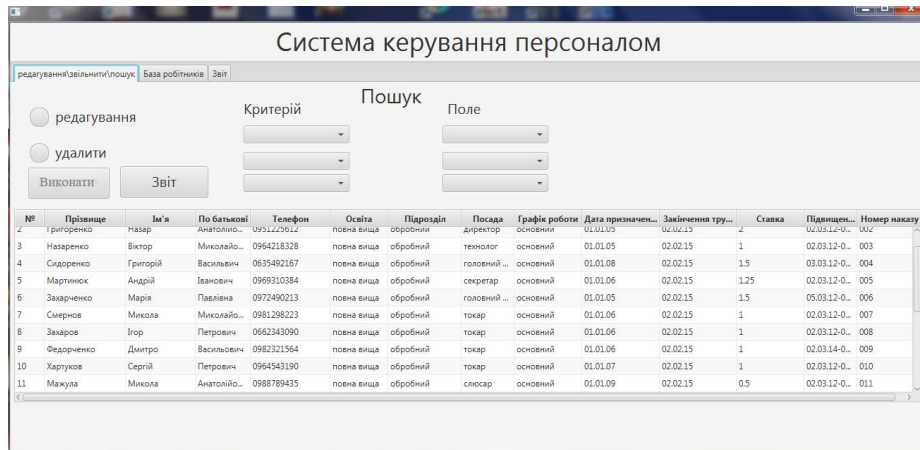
Система керування персоналом

редагування\звільнити\пошук | База робітників | Звіт

Пошук

редагування

удалити

Критерій

Поле

Виконати

Звіт

| № | Прізвище | Ім'я | По батькові | Телефон | Освіта | Підрозділ | Посада | Графік роботи | Дата призначен... | Закінчення тру... | Ставка | Підвищен... | Номер наказу |
|---|---|---|---|---|---|---|---|---|---|---|---|---|---|
| 2 | Григоренко | Назар | Анатолійо... | 0951225612 | повна вища | обробний | директор | основний | 01.01.05 | 02.02.15 | 2 | 02.03.12-0... | 002 |
| 3 | Назаренко | Віктор | Миколайо... | 0964218328 | повна вища | обробний | технолог | основний | 01.01.05 | 02.02.15 | 1 | 02.03.12-0... | 003 |
| 4 | Сидоренко | Григорій | Васильвич | 0635492167 | повна вища | обробний | головний ... | основний | 01.01.08 | 02.02.15 | 1.5 | 03.03.12-0... | 004 |
| 5 | Мартинюк | Андрій | Іванович | 0969310384 | повна вища | обробний | секретар | основний | 01.01.06 | 02.02.15 | 1.25 | 02.03.12-0... | 005 |
| 6 | Захарченко | Марія | Павлівна | 0972490213 | повна вища | обробний | головний ... | основний | 01.01.05 | 02.02.15 | 1.5 | 05.03.12-0... | 006 |
| 7 | Смернов | Микола | Миколайо... | 0981298223 | повна вища | обробний | токар | основний | 01.01.06 | 02.02.15 | 1 | 02.03.12-0... | 007 |
| 8 | Захаров | Ігор | Петрович | 0662343090 | повна вища | обробний | токар | основний | 01.01.06 | 02.02.15 | 1 | 02.03.12-0... | 008 |
| 9 | Федорченко | Дмитро | Васильович | 0982321564 | повна вища | обробний | токар | основний | 01.01.06 | 02.02.15 | 1 | 02.03.14-0... | 009 |
| 10 | Хартуков | Сергій | Петрович | 0964543190 | повна вища | обробний | токар | основний | 01.01.07 | 02.02.15 | 1 | 02.03.12-0... | 010 |
| 11 | Мажула | Микола | Анатолійо... | 0988789435 | повна вища | обробний | слюсар | основний | 01.01.09 | 02.02.15 | 0.5 | 02.03.12-0... | 011 |